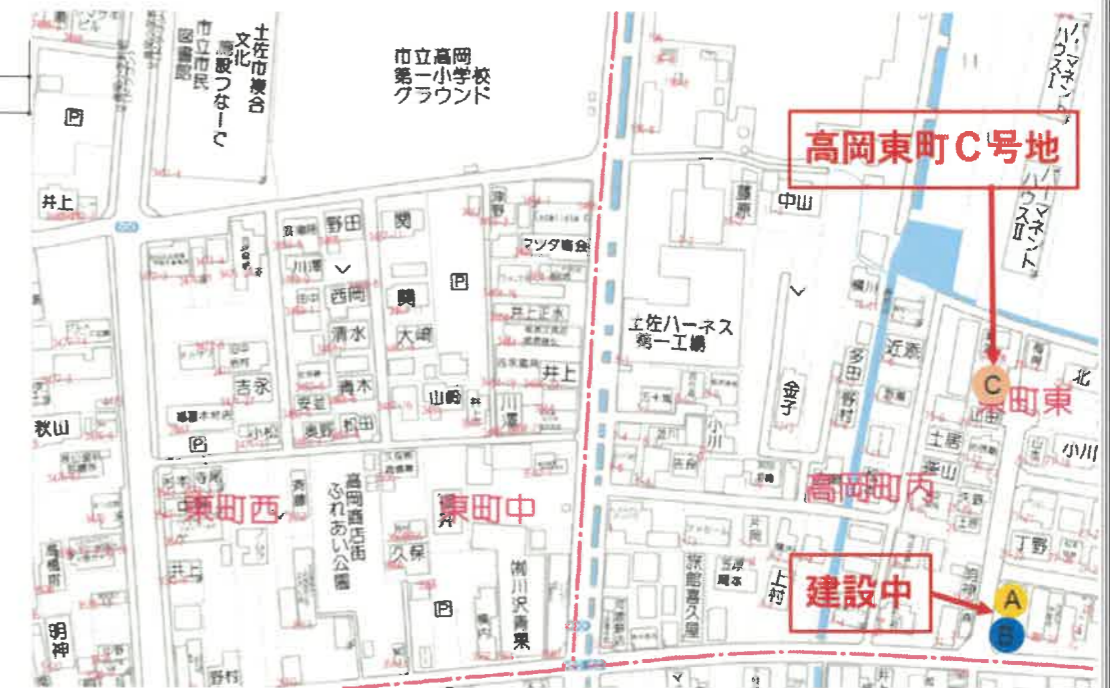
土佐市複合文化施設つなーで

市立市民図書館

市立高岡第一小学校グラウンド

パーマネントハウスI

高岡東町C号地

パーマネントハウスII

井上

藤原

中山

野田

マンダ商会

川澤

西岡

清水

大崎

井上

土佐ハーネス第一工場

井上

吉永

青木

山崎

川澤

奥野

松田

多田

金子

近藤

C

町東

秋山

小川

土居

高岡町丙

東町西

高岡商店街ふれあい公園

東町中

久保

井上

旅館喜久屋

上村

丁野

建設中

A

B

明神

野村